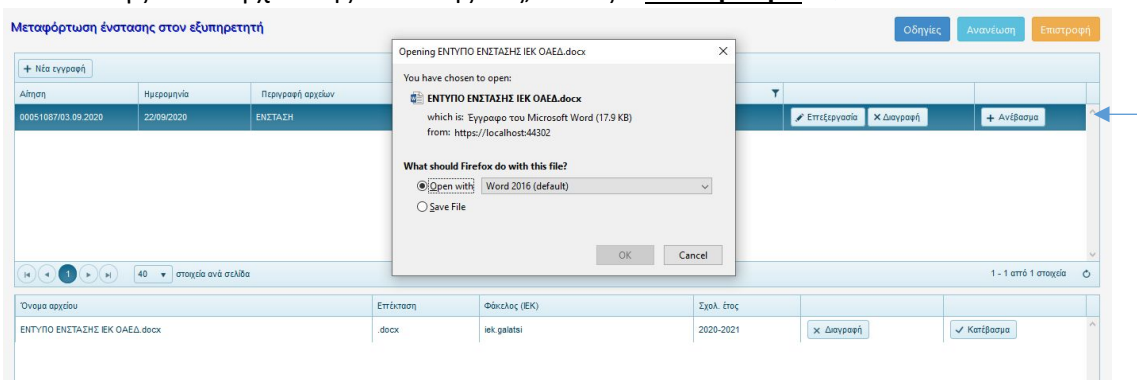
Μεταφόρτωση ένστασης στον εξυπηρετητή

Οδηγίες Ανανέωση Επιστροφή

+ Νέα εγγραφή

| Αίτηση | Ημερομηνία | Περιγραφή αρχείων | | | |
|---|---|---|---|---|---|
| 00051087/03.09.2020 | 22/09/2020 | ΕΝΣΤΑΣΗ | Επεξεργασία | Διαγραφή | + Ανέβασμα |

1 40 στοιχεία ανά σελίδα 1 - 1 από 1 στοιχεία

| Όνομα αρχείου | Επέκταση | Φάκελος (ΙΕΚ) | Σχολ. έτος | | |
|---|---|---|---|---|---|
| ΕΝΤΥΠΟ ΕΝΣΤΑΣΗΣ ΙΕΚ ΟΑΕΔ.docx | .docx | iek.galatsi | 2020-2021 | Διαγραφή | Κατέβασμα |

Opening ΕΝΤΥΠΟ ΕΝΣΤΑΣΗΣ ΙΕΚ ΟΑΕΔ.docx

You have chosen to open:

ΕΝΤΥΠΟ ΕΝΣΤΑΣΗΣ ΙΕΚ ΟΑΕΔ.docx

which is: Έγγραφο του Microsoft Word (17.9 KB)
from: https://localhost:44302

What should Firefox do with this file?

Open with Word 2016 (default)

Save File

OK Cancel